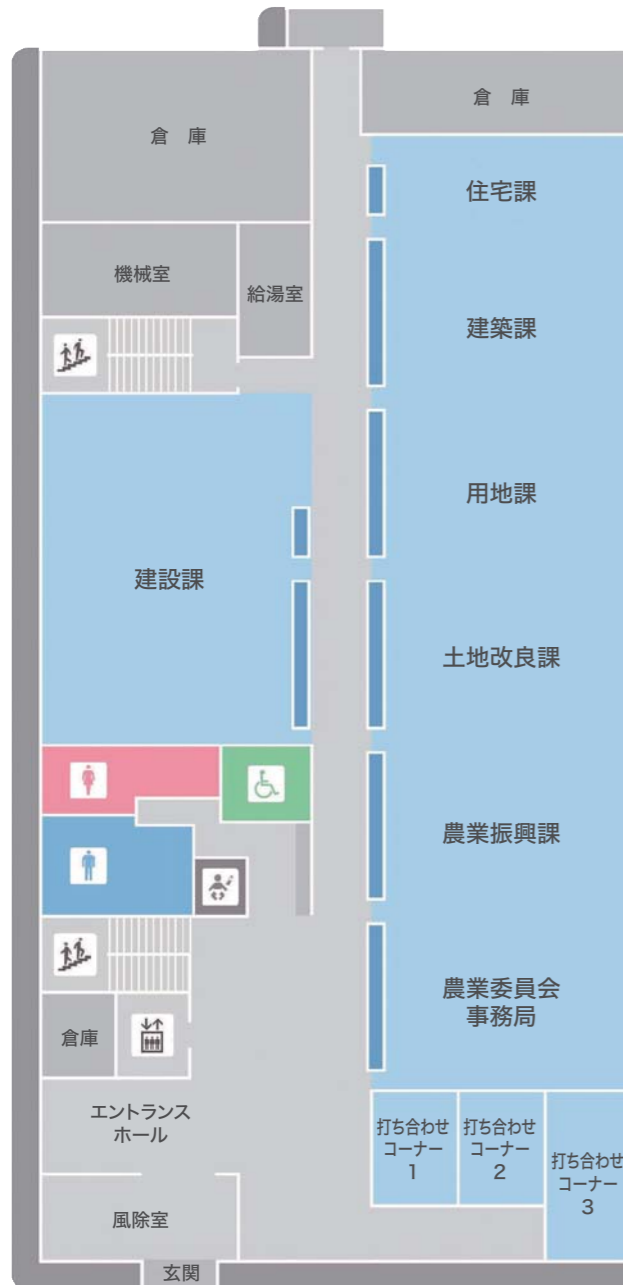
倉　庫

倉　庫

住宅課

機械室

給湯室

建築課

用地課

建設課

土地改良課

農業振興課

農業委員会
事務局

倉庫

エントランス
ホール

打ち合わせ
コーナー
1

打ち合わせ
コーナー
2

打ち合わせ
コーナー
3

風除室

玄関